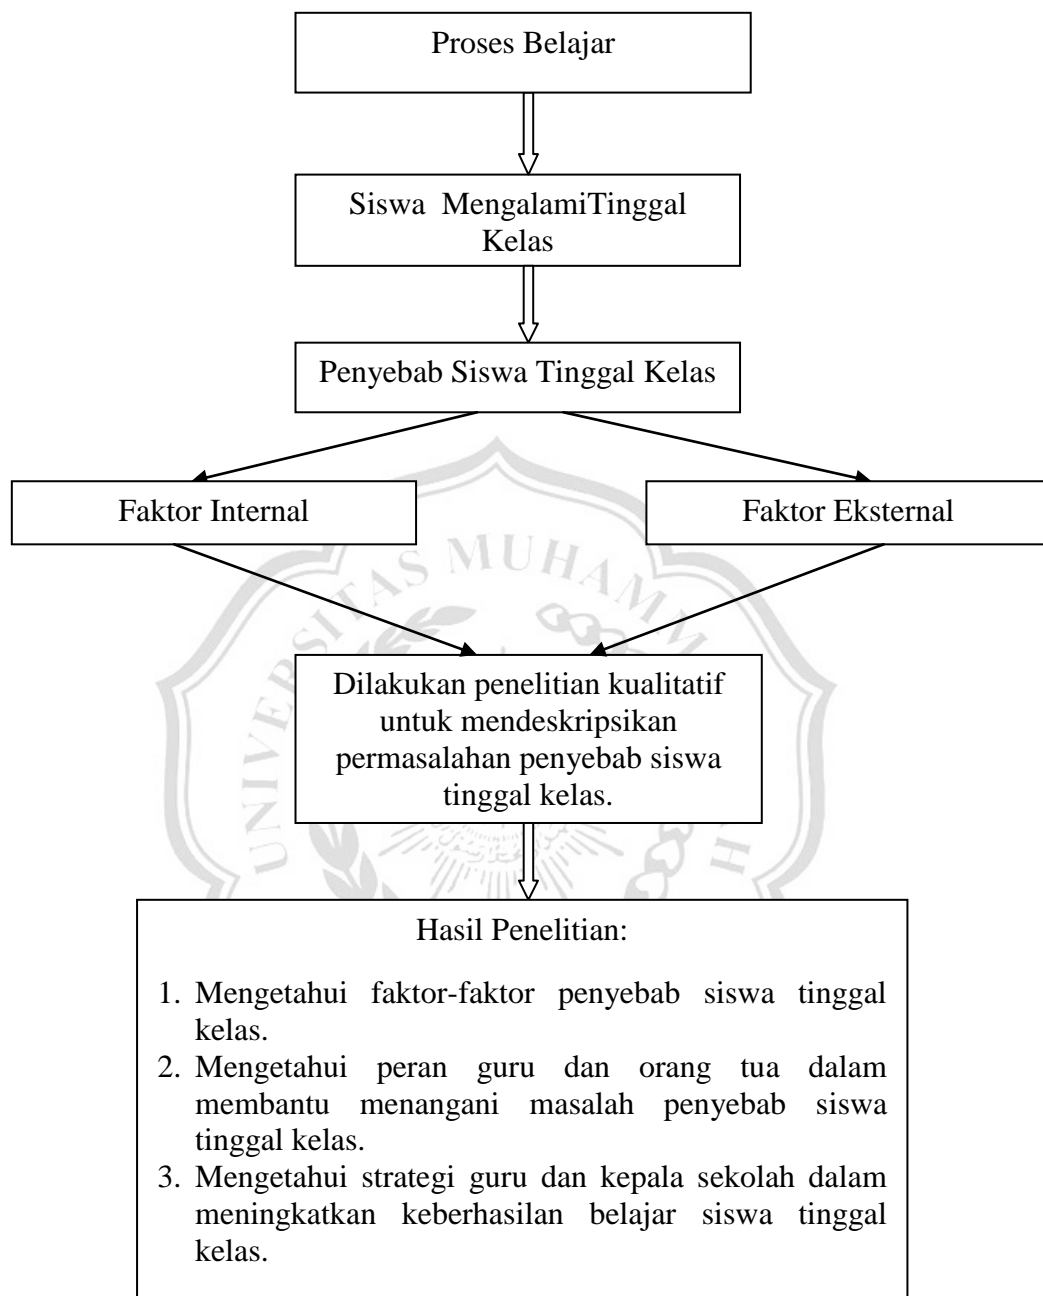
Proses Belajar

Siswa MengalamiTinggal Kelas

Penyebab Siswa Tinggal Kelas

Faktor Internal

Faktor Eksternal

Dilakukan penelitian kualitatif untuk mendeskripsikan permasalahan penyebab siswa tinggal kelas.

Hasil Penelitian:

1. Mengetahui faktor-faktor penyebab siswa tinggal kelas.
2. Mengetahui peran guru dan orang tua dalam membantu menangani masalah penyebab siswa tinggal kelas.
3. Mengetahui strategi guru dan kepala sekolah dalam meningkatkan keberhasilan belajar siswa tinggal kelas.